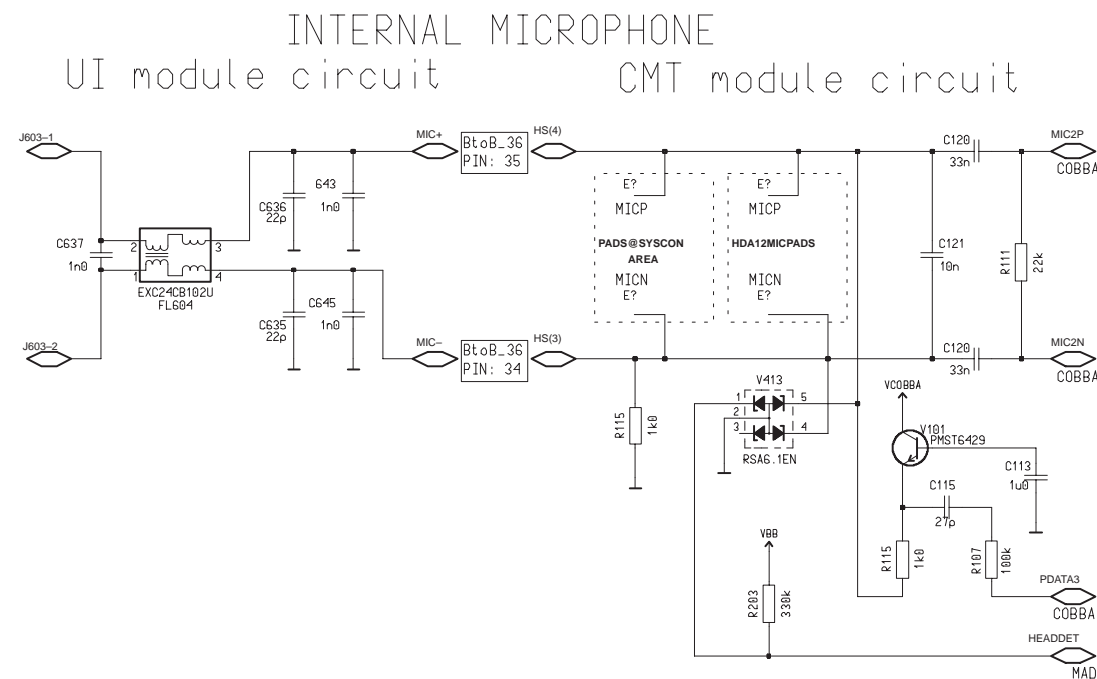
INTERNAL MICROPHONE

UI module circuit

CMT module circuit

J603–1

MIC+

BtoB_36
PIN: 35

HS(4)

C120
33n

MIC2P
COBBA

C636
22p

643
1n0

E?
MICP

PADS@SYSCON AREA

MICN
E?

E?
MICP

HDA12MICPADS

MICN
E?

C637
1n0

2
3
1
4

EXC24CB102U
FL604

C121
10n

R111
22k

C635
22p

C645
1n0

J603–2

MIC–

BtoB_36
PIN: 34

HS(3)

C120
33n

MIC2N
COBBA

R115
1k0

V413
1
2
3
5
4
RSA6.1EN

VCOBBA

V101
PMST6429

C113
1u0

C115
27p

VBB

R203
330k

R115
1k0

R107
100k

PDATA3
COBBA

HEADDET
MAD